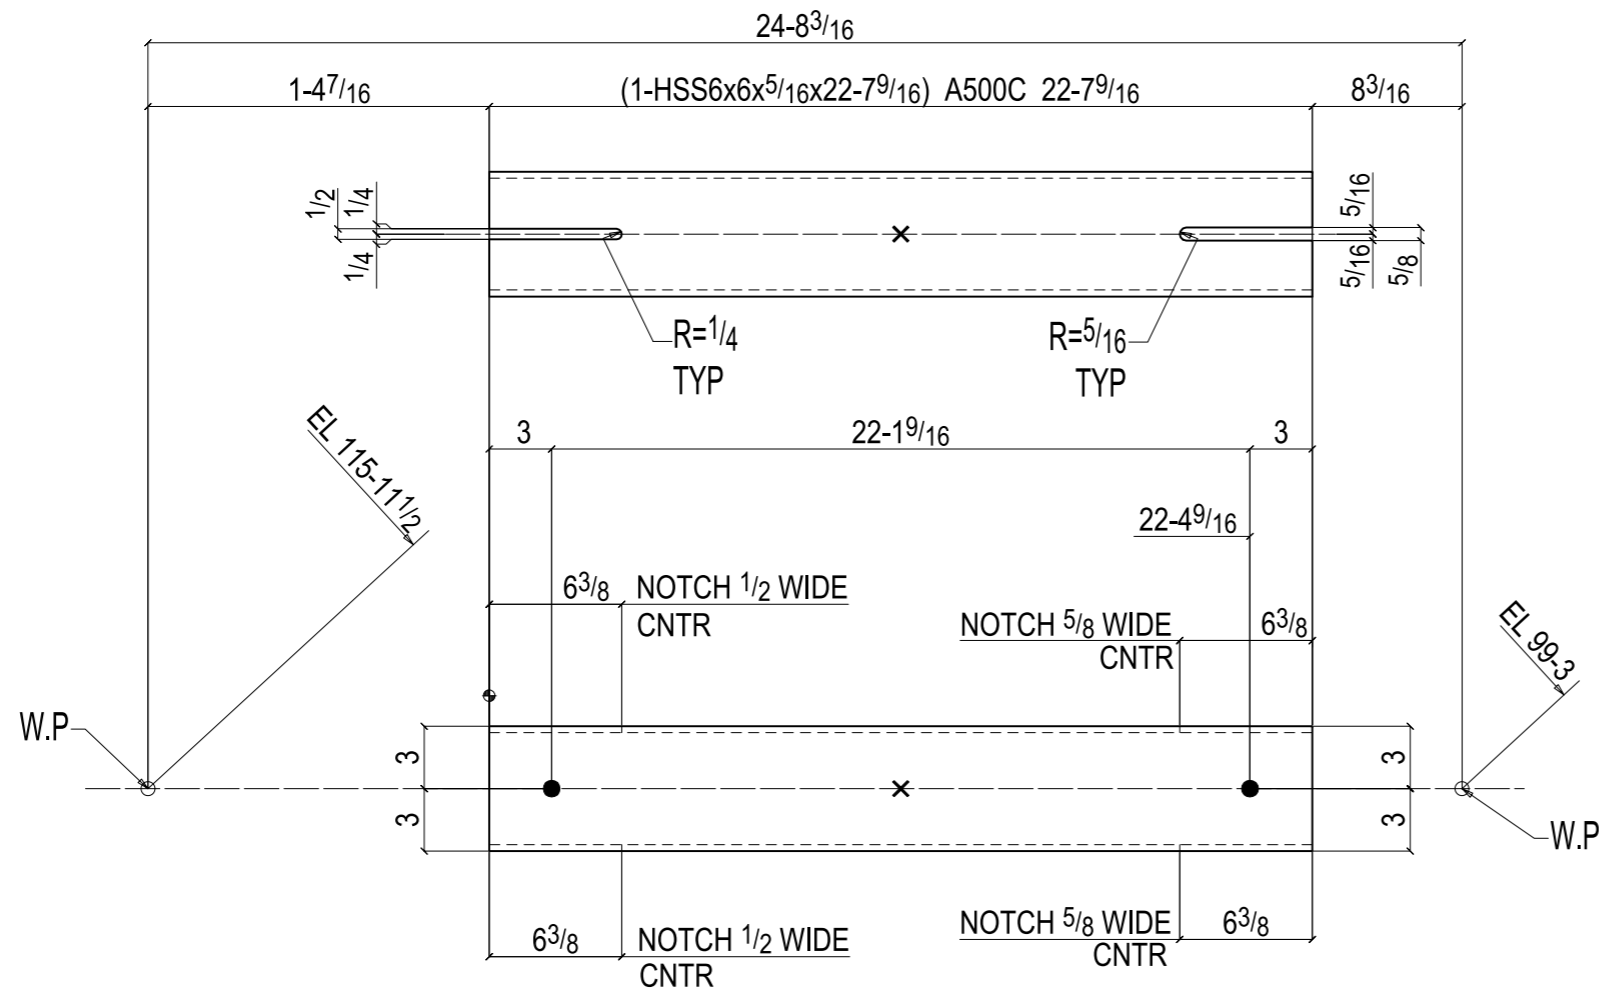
24-8$^{3}/_{16}$

1-4$^{7}/_{16}$

(1-HSS6x6x$^{5}/_{16}$x22-7$^{9}/_{16}$) A500C 22-7$^{9}/_{16}$

8$^{3}/_{16}$

1/2

1/4

1/4

5/16

5/16

5/8

R=$^{1}/_{4}$
TYP

R=$^{5}/_{16}$
TYP

EL 115-11$^{1}/_{2}$

3

22-1$^{9}/_{16}$

3

22-4$^{9}/_{16}$

6$^{3}/_{8}$

NOTCH $^{1}/_{2}$ WIDE
CNTR

NOTCH $^{5}/_{8}$ WIDE
CNTR

6$^{3}/_{8}$

EL 99-3

W.P

3

3

3

3

W.P

NOTCH $^{5}/_{8}$ WIDE
CNTR

6$^{3}/_{8}$

6$^{3}/_{8}$

NOTCH $^{1}/_{2}$ WIDE
CNTR